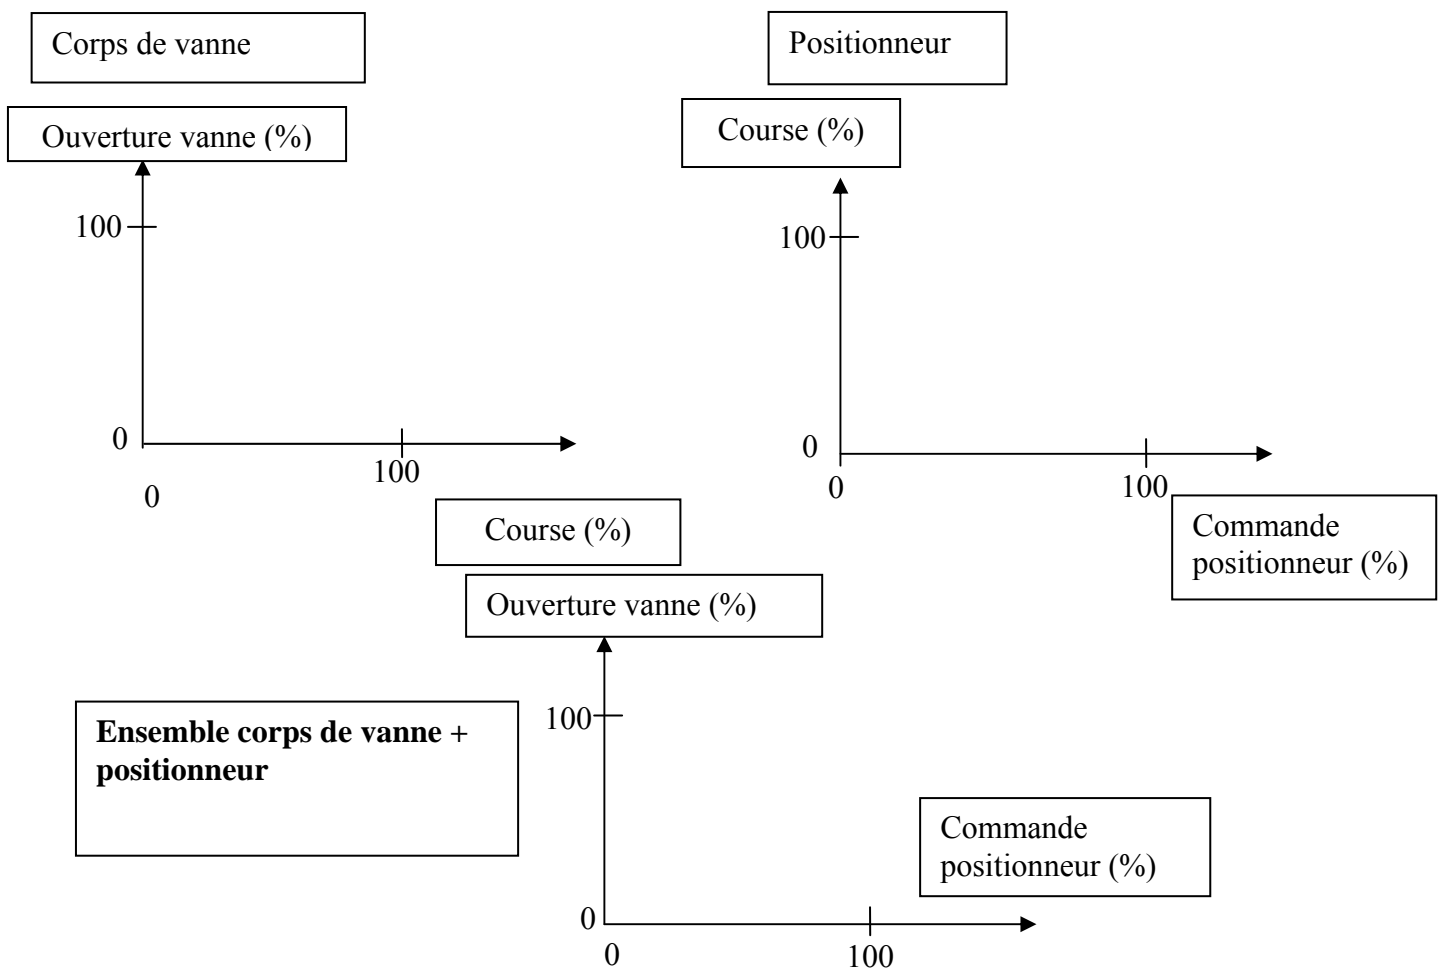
Corps de vanne

Ouverture vanne (%)

100

0

100

0

Positionneur

Course (%)

100

0

0

100

Commande positionneur (%)

Course (%)

Ouverture vanne (%)

**Ensemble corps de vanne + positionneur**

100

Commande positionneur (%)

0

0

100